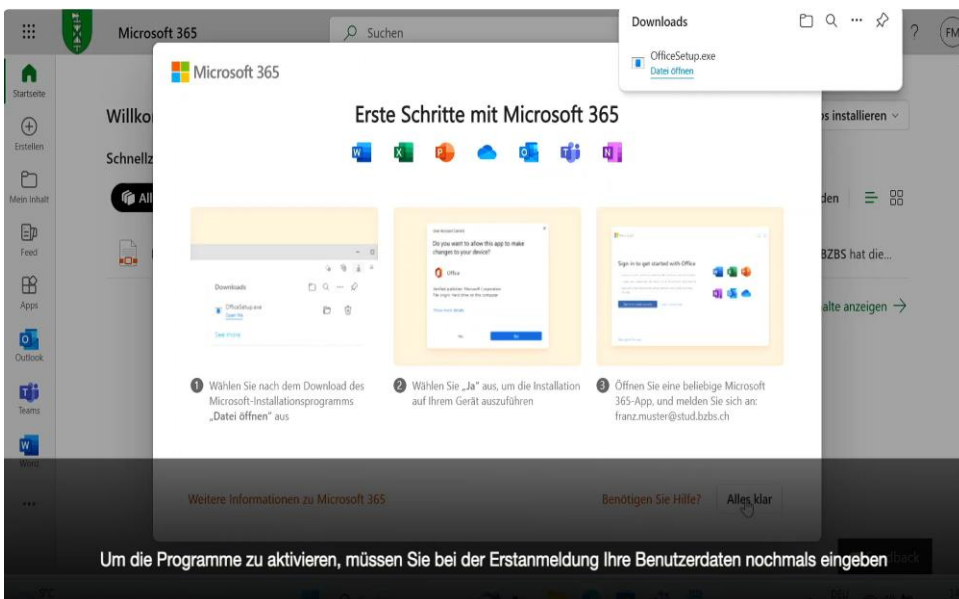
Microsoft 365

Suchen

Downloads

OfficeSetup.exe
Datei öffnen

FM

Startseite

Erstellen

Mein Inhalt

Feed

Apps

Outlook

Teams

Word

...

Willko

Schnellz

Al

s installieren

den

BZBS hat die...

alte anzeigen →

Microsoft 365

Erste Schritte mit Microsoft 365

Downloads

OfficeSetup.exe
Open file

See more

Do you want to allow this app to make changes to your device?

Office

Show more details

Sign in to get started with Office

1 Wählen Sie nach dem Download des Microsoft-Installationsprogramms „Datei öffnen" aus

2 Wählen Sie „Ja" aus, um die Installation auf Ihrem Gerät auszuführen

3 Öffnen Sie eine beliebige Microsoft 365-App, und melden Sie sich an: franz.muster@stud.bzbs.ch

Weitere Informationen zu Microsoft 365

Benötigen Sie Hilfe?

Alles klar

Um die Programme zu aktivieren, müssen Sie bei der Erstanmeldung Ihre Benutzerdaten nochmals eingeben